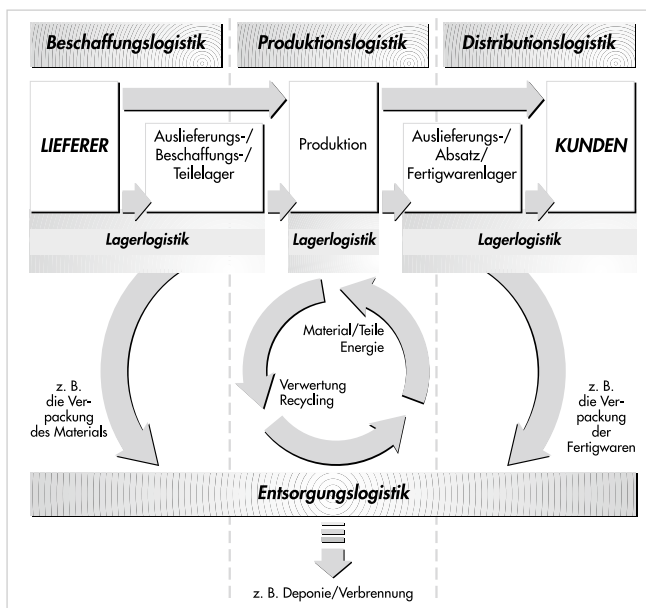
Beschaffungslogistik

Produktionslogistik

Distributionslogistik

LIEFERER

Auslieferungs-/ Beschaffungs-/ Teilelager

Produktion

Auslieferungs-/ Absatz/ Fertigwarenlager

KUNDEN

Lagerlogistik

Lagerlogistik

Lagerlogistik

Material/Teile Energie

Verwertung Recycling

z. B. die Verpackung des Materials

z. B. die Verpackung der Fertigwaren

Entsorgungslogistik

z. B. Deponie/Verbrennung